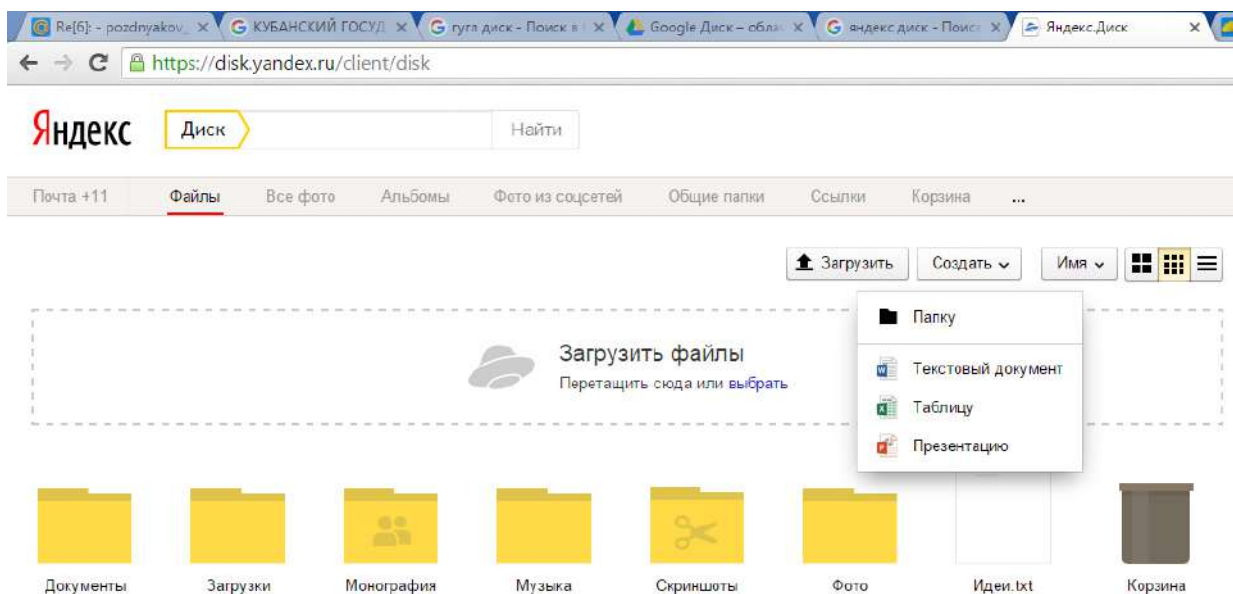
Re[6]: - pozdnyakov_ × КУБАНСКИЙ ГОСУД × гугл диск - Поиск в × Google Диск – облас × яндекс диск - Поиск × Яндекс.Диск ×

https://disk.yandex.ru/client/disk

Яндекс Диск Найти

Почта +11 Файлы Все фото Альбомы Фото из соцсетей Общие папки Ссылки Корзина ...

Загрузить Создать Имя

Папку

Текстовый документ

Таблицу

Презентацию

Загрузить файлы

Перетащить сюда или выбрать

Документы Загрузки Монография Музыка Скриншоты Фото Идеи.txt Корзина